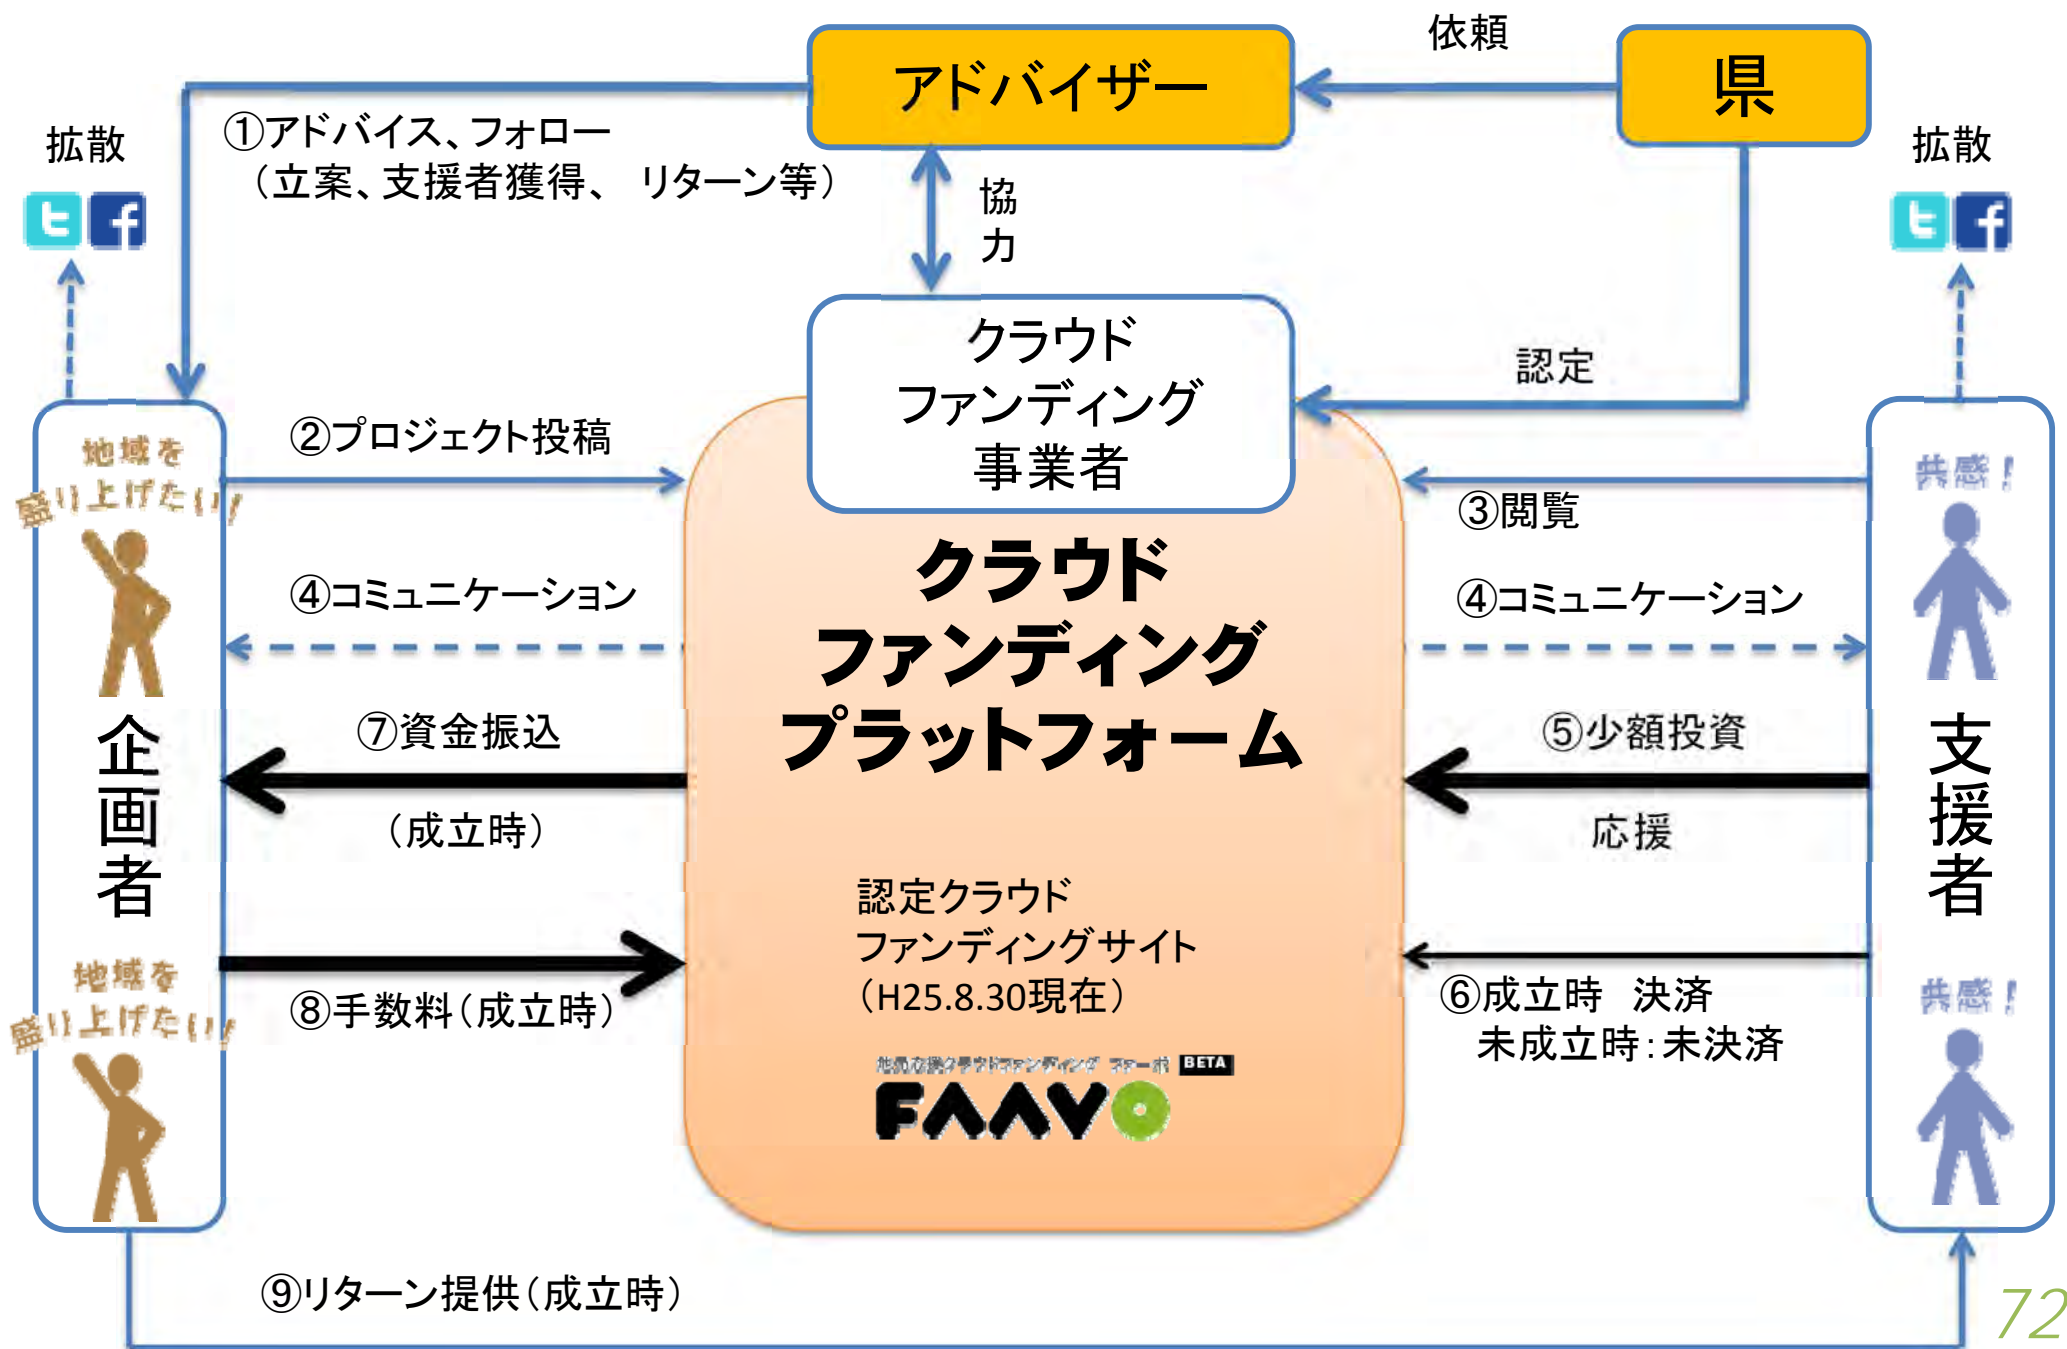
依頼

アドバイザー

県

拡散

①アドバイス、フォロー
（立案、支援者獲得、 リターン等）

協
力

拡散

クラウド
ファンディング
事業者

認定

地域を
盛り上げたい!

②プロジェクト投稿

③閲覧

共感!

クラウド
ファンディング
プラットフォーム

④コミュニケーション

④コミュニケーション

企
画
者

⑦資金振込

（成立時）

⑤少額投資

応援

支
援
者

認定クラウド
ファンディングサイト
（H25.8.30現在）

地域を
盛り上げたい!

⑧手数料（成立時）

⑥成立時 決済
未成立時：未決済

共感!

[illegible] BETA
FAAVO

⑨リターン提供（成立時）

72